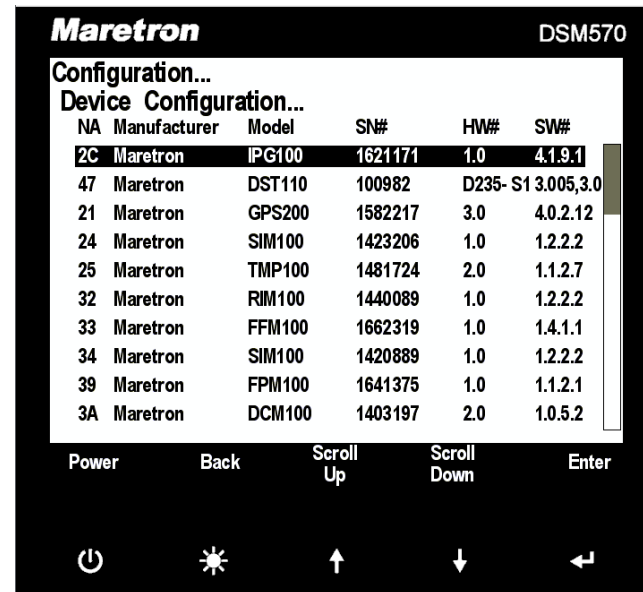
Maretron DSM570

Configuration...
Device Configuration...

| NA | Manufacturer | Model | SN# | HW# | SW# |
|---|---|---|---|---|---|
| 2C | Maretron | IPG100 | 1621171 | 1.0 | 4.1.9.1 |
| 47 | Maretron | DST110 | 100982 | D235- S1 | 3.005,3.0 |
| 21 | Maretron | GPS200 | 1582217 | 3.0 | 4.0.2.12 |
| 24 | Maretron | SIM100 | 1423206 | 1.0 | 1.2.2.2 |
| 25 | Maretron | TMP100 | 1481724 | 2.0 | 1.1.2.7 |
| 32 | Maretron | RIM100 | 1440089 | 1.0 | 1.2.2.2 |
| 33 | Maretron | FFM100 | 1662319 | 1.0 | 1.4.1.1 |
| 34 | Maretron | SIM100 | 1420889 | 1.0 | 1.2.2.2 |
| 39 | Maretron | FPM100 | 1641375 | 1.0 | 1.1.2.1 |
| 3A | Maretron | DCM100 | 1403197 | 2.0 | 1.0.5.2 |

Power Back Scroll Up Scroll Down Enter